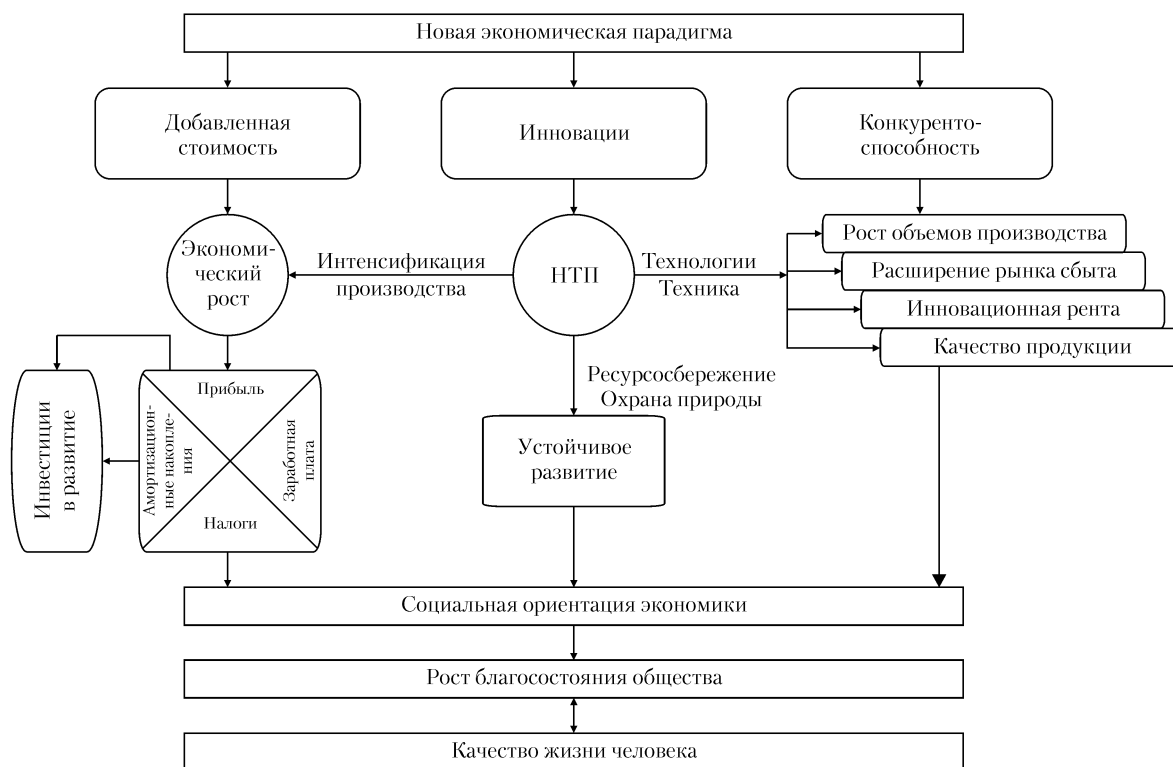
Новая экономическая парадигма

Добавленная стоимость

Инновации

Конкуренто-способность

Экономи-ческий рост

Интенсификация производства

НТП

Технологии Техника

Рост объемов производства

Расширение рынка сбыта

Инновационная рента

Качество продукции

Инвестиции в развитие

Прибыль

Амортизационные накопления

Заработная плата

Налоги

Ресурсосбережение Охрана природы

Устойчивое развитие

Социальная ориентация экономики

Рост благосостояния общества

Качество жизни человека